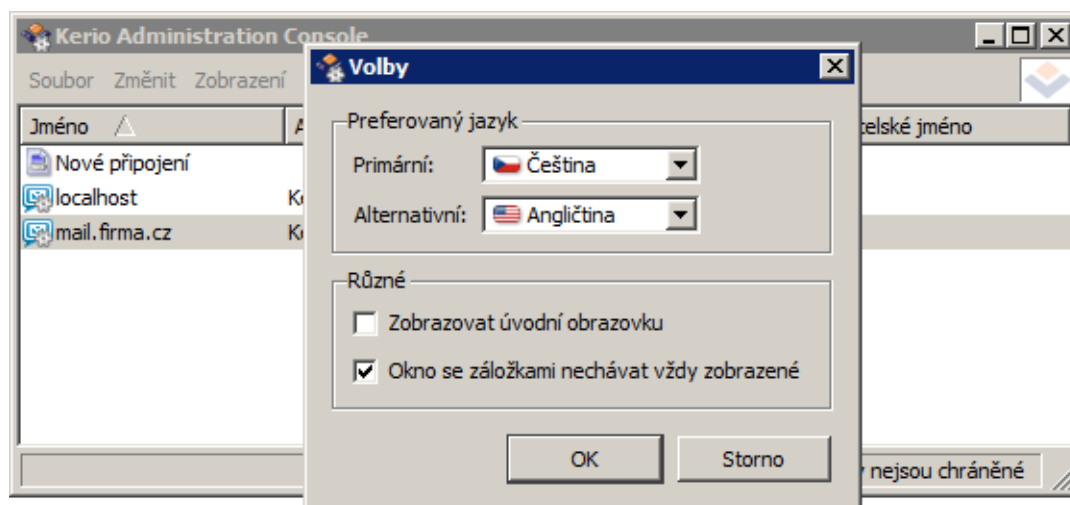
Kerio Administration Console

Soubor Změnit Zobrazení

| Jméno | A | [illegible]telské jméno |
|---|---|---|
| Nové připojení | | |
| localhost | K | |
| mail.firma.cz | K | |

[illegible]y nejsou chráněné

Volby

Preferovaný jazyk
Primární: Čeština
Alternativní: Angličtina

Různé
Zobrazovat úvodní obrazovku
Okno se záložkami nechávat vždy zobrazené

OK
Storno